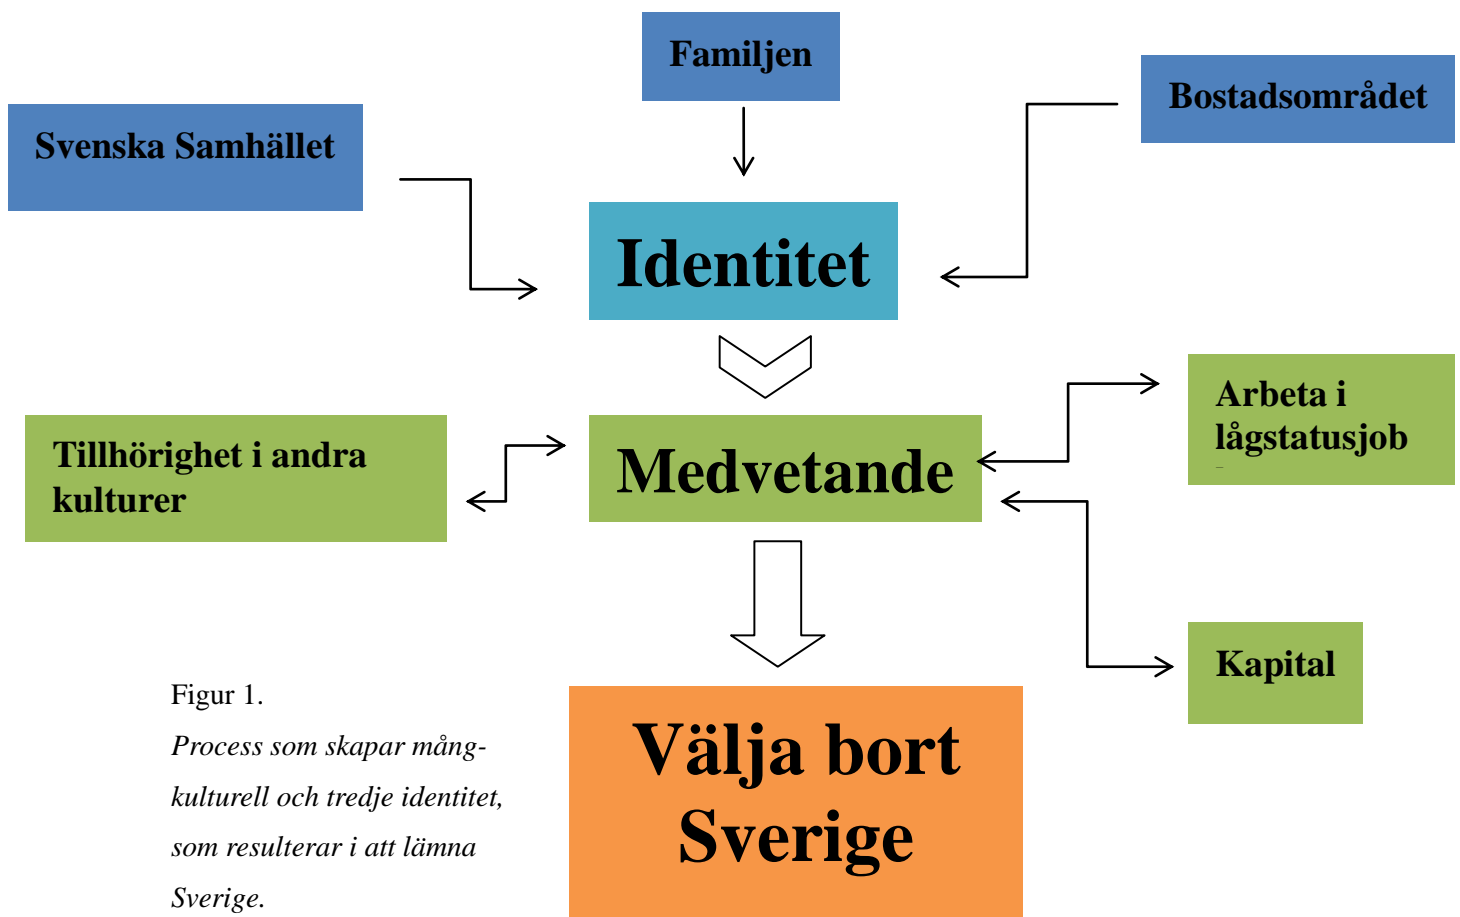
Familjen

Svenska Samhället

Bostadsområdet

Identitet

Tillhörighet i andra kulturer

Medvetande

Arbeta i lågstatusjob

Kapital

Välja bort Sverige

Figur 1.

*Process som skapar mångkulturell och tredje identitet, som resulterar i att lämna Sverige.*